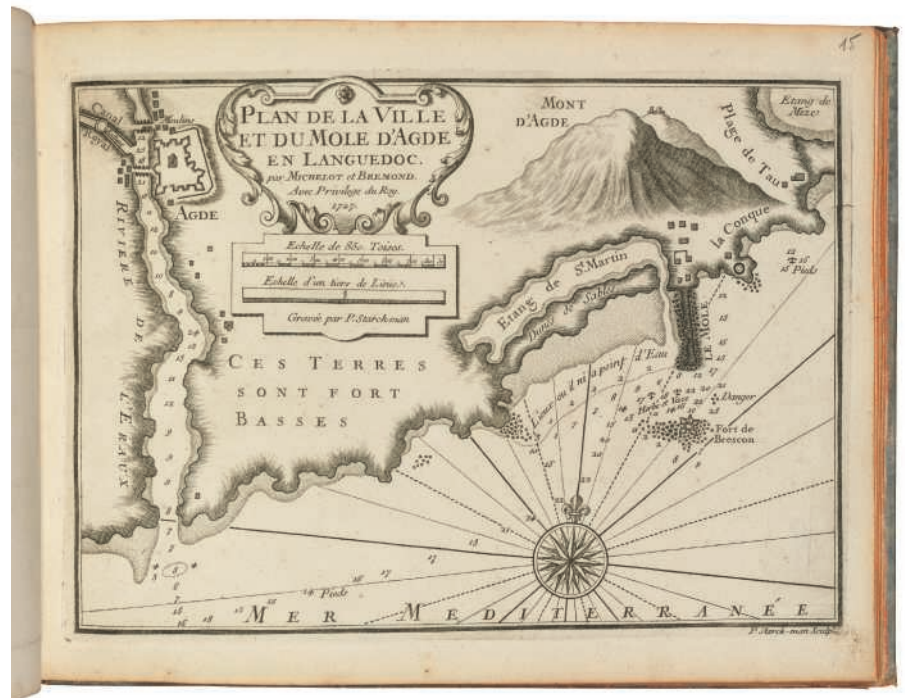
15

PLAN DE LA VILLE ET DU MOLE D'AGDE EN LANGUEDOC. par MICHELOT et BREMOND. Avec Privilege du Roy. 1727.

Echelle de 850 Toises.

Echelle d'un tiers de Lieue.

Gravée par P. Starckman

Canal Royal

Moulins

AGDE

RIVIERE DE L'ERAUX

MONT D'AGDE

Etang de Mezo

Plage de Tau

la Conque

Etang de St. Martin

Dunes de Sables

LE MOLE

Lieux ou il n'y a point d'Eau

Danger

Fort de Brescou

15 Pieds

CES TERRES SONT FORT BASSES

Pieds

MER MEDITERRANÉE

P. Starck-man Sculp.